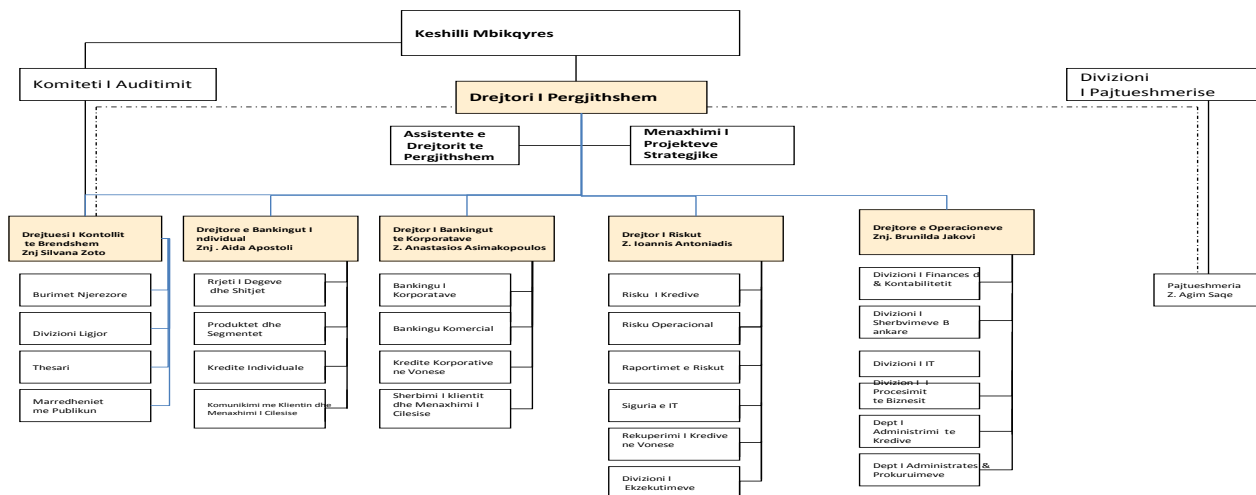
Keshilli Mbikqyres

Komiteti I Auditimit

Drejtori I Pergjithshem

Divizioni I Pajtueshmerise

Assistente e Drejtorit te Pergjithshem

Menaxhimi I Projekteve Strategjike

Drejtuesi I Kontollit te Brendshem Znj Silvana Zoto

Burimet Njerezore

Divizioni Ligjor

Thesari

Marredheniet me Publikun

Drejtore e Bankingut I ndividual Znj . Aida Apostoli

Rrjeti I Degeve dhe Shitjet

Produktet dhe Segmentet

Kredite Individuale

Komunikimi me Klientin dhe Menaxhimi I Cilesise

Drejtor I Bankingut te Korporatave Z. Anastasios Asimakopoulos

Bankingu I Korporatave

Bankingu Komercial

Kredite Korporative ne Vonese

Sherbimi I klientit dhe Menaxhimi I Cilesise

Drejtor I Riskut Z. Ioannis Antoniadis

Risku I Kredive

Risku Operacional

Raportimet e Riskut

Siguria e IT

Rekuperimi I Kredive ne Vonese

Divizioni I Ekzekutimeve

Drejtore e Operacioneve Znj. Brunilda Jakovi

Divizioni I Finances d & Kontabilitetit

Divizioni I Sherbvimeve B ankare

Divizioni I IT

Divizion I I Procesimit te Biznesit

Dept I Administrimi te Kredive

Dept I Administrates & Prokuruimeve

Pajtueshmeria Z. Agim Saqe